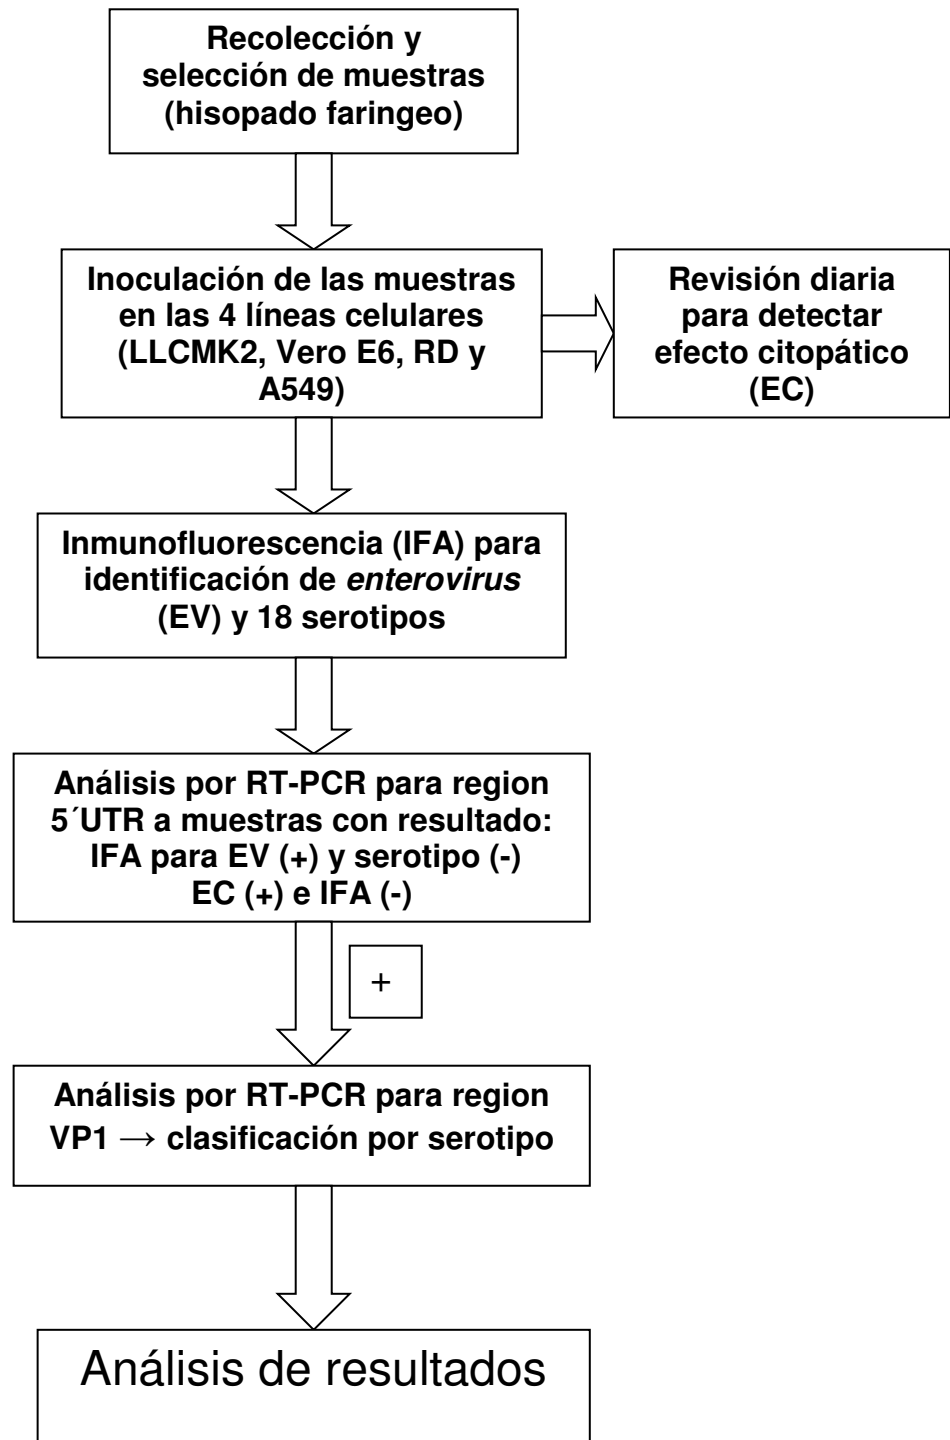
Recolección y selección de muestras (hisopado faringeo)

Inoculación de las muestras en las 4 líneas celulares (LLCMK2, Vero E6, RD y A549)

Revisión diaria para detectar efecto citopático (EC)

Inmunofluorescencia (IFA) para identificación de *enterovirus* (EV) y 18 serotipos

Análisis por RT-PCR para region 5´UTR a muestras con resultado: IFA para EV (+) y serotipo (-) EC (+) e IFA (-)

+

Análisis por RT-PCR para region VP1 → clasificación por serotipo

Análisis de resultados